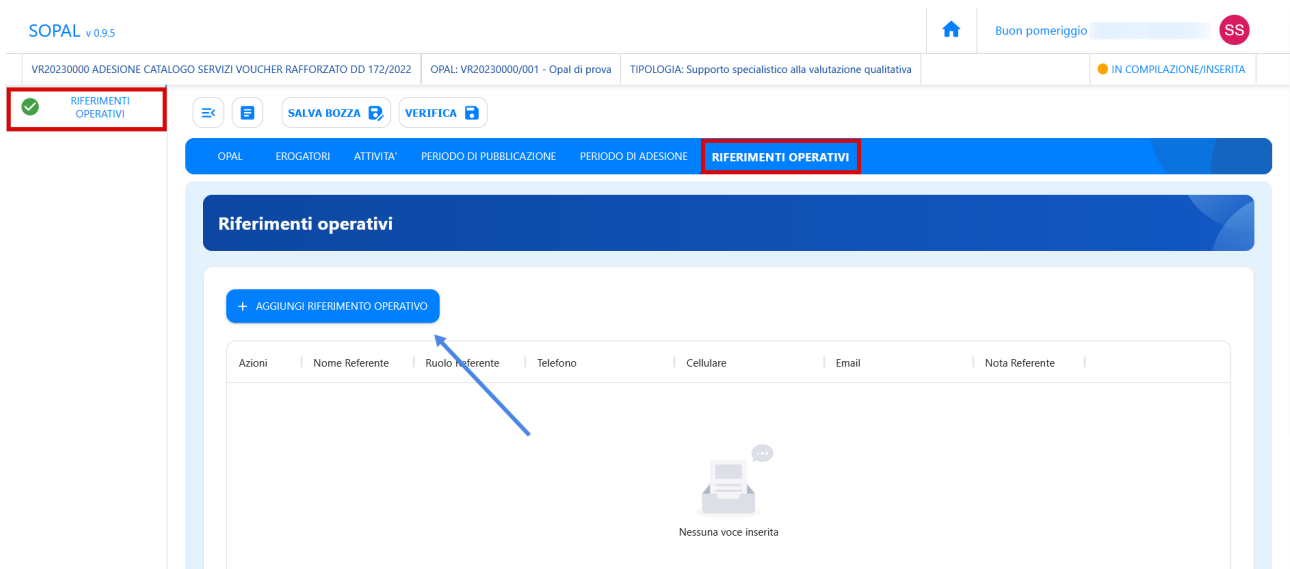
SOPAL v 0.9.5

Buon pomeriggio

SS

VR20230000 ADESIONE CATALOGO SERVIZI VOUCHER RAFFORZATO DD 172/2022 | OPAL: VR20230000/001 - Opal di prova | TIPOLOGIA: Supporto specialistico alla valutazione qualitativa | IN COMPILAZIONE/INSERITA

RIFERIMENTI OPERATIVI

SALVA BOZZA VERIFICA

OPAL EROGATORI ATTIVITA' PERIODO DI PUBBLICAZIONE PERIODO DI ADESIONE RIFERIMENTI OPERATIVI

Riferimenti operativi

+ AGGIUNGI RIFERIMENTO OPERATIVO

| Azioni | Nome Referente | Ruolo Referente | Telefono | Cellulare | Email | Nota Referente |
|---|---|---|---|---|---|---|

Nessuna voce inserita